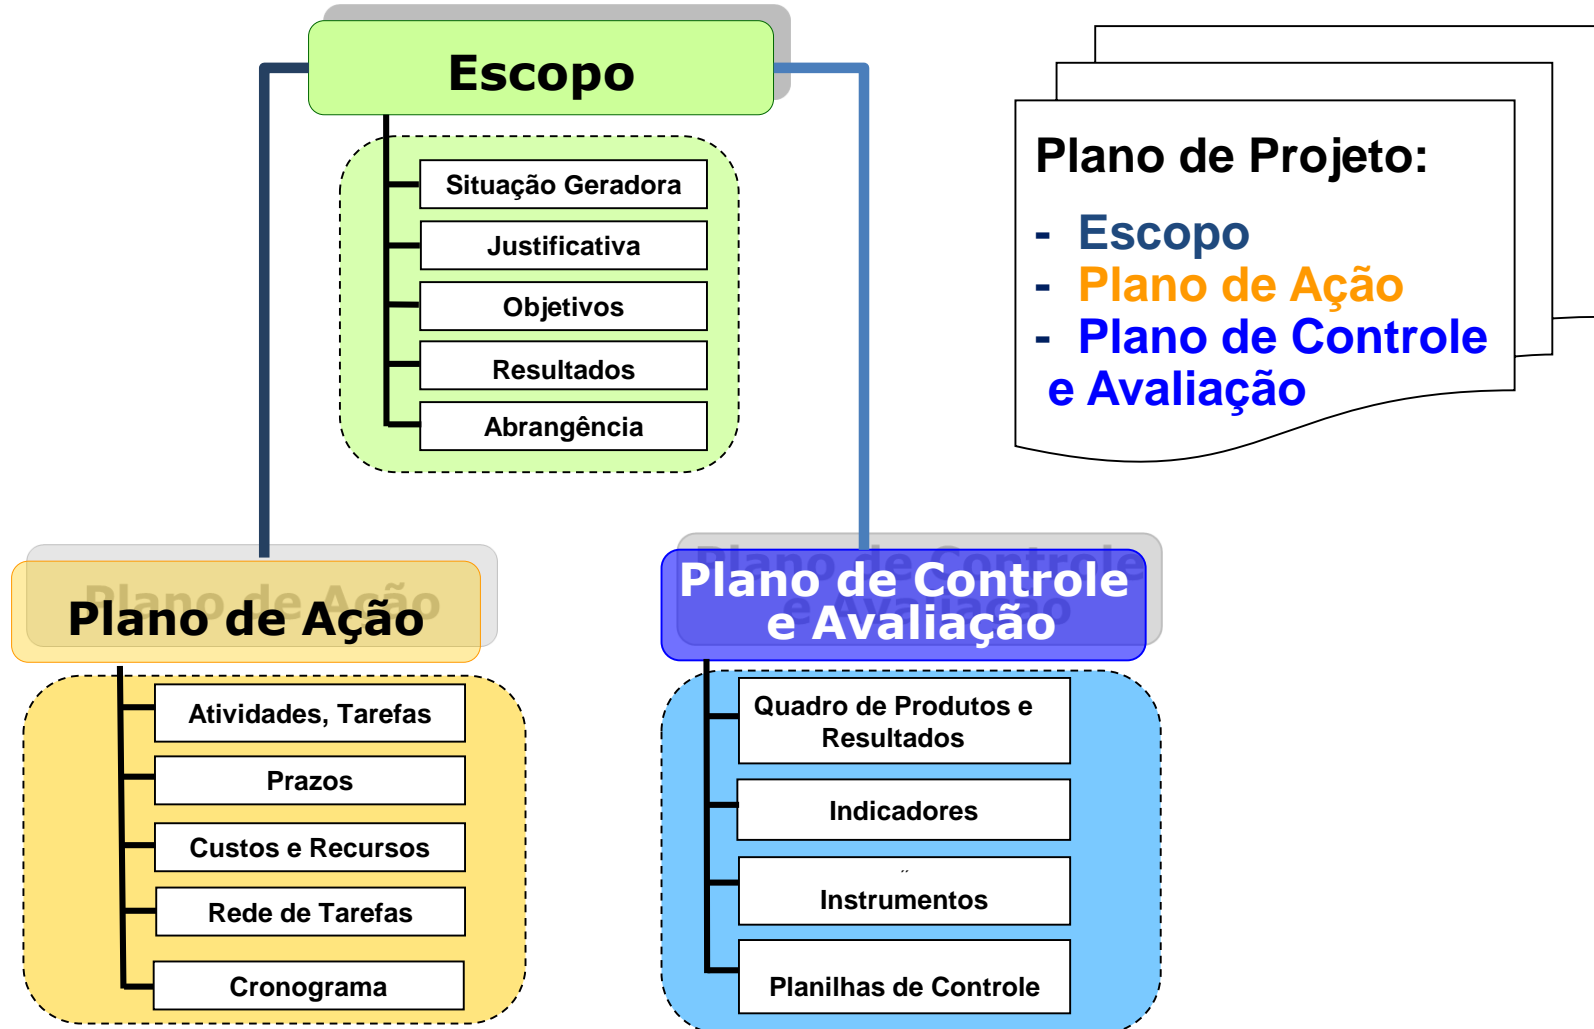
Escopo

Situação Geradora

Justificativa

Objetivos

Resultados

Abrangência

Plano de Projeto:

- Escopo
- Plano de Ação
- Plano de Controle e Avaliação

Plano de Ação

Atividades, Tarefas

Prazos

Custos e Recursos

Rede de Tarefas

Cronograma

Plano de Controle e Avaliação

Quadro de Produtos e Resultados

Indicadores

Instrumentos

Planilhas de Controle